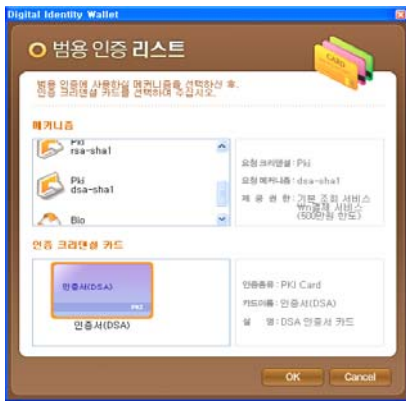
Digital Identity Wallet

범용 인증 리스트

범용 인증에 사용할 메커니즘을 선택하신 후, 인증 크리덴셜 카드를 선택하여 주십시오.

메커니즘

Pki
rsa-sha1

Pki
dsa-sha1

Bio

요청 크리덴셜 : Pki
요청 메커니즘 : dsa-sha1
제 공 권 한 : 기본 조회 서비스 / 전자결제 서비스 (500만원 한도)

인증 크리덴셜 카드

인증서(DSA)
PKI
인증서(DSA)

인증종류 : PKI Card
카드이름 : 인증서(DSA)
설 명 : DSA 인증서 카드

OK
Cancel